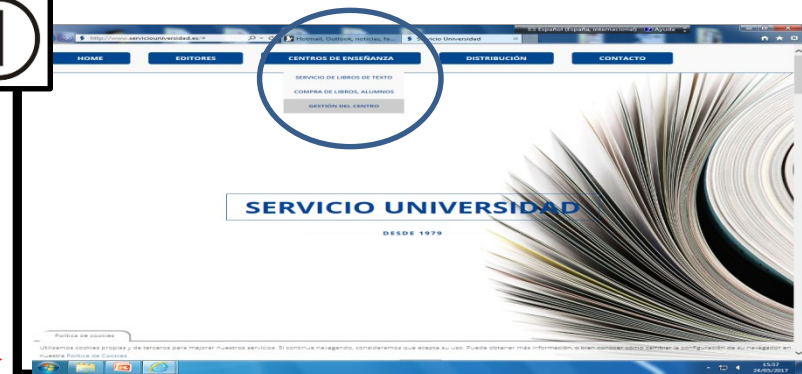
1

http://www.serviciouniversidad.es/

Hotmail, Outlook, noticias, fa...

Servicio Universidad

ES Español (España, internacional)

Ayuda

HOME

EDITORES

CENTROS DE ENSEÑANZA

DISTRIBUCIÓN

CONTACTO

SERVICIO DE LIBROS DE TEXTO

COMPRA DE LIBROS, ALUMNOS

GESTIÓN DEL CENTRO

SERVICIO UNIVERSIDAD

DESDE 1979

Política de cookies

Utilizamos cookies propias y de terceros para mejorar nuestros servicios. Si continua navegando, consideramos que acepta su uso. Puede obtener más información, o bien conocer cómo cambiar la configuración de su navegador en nuestra Política de Cookies

15:32
24/05/2017